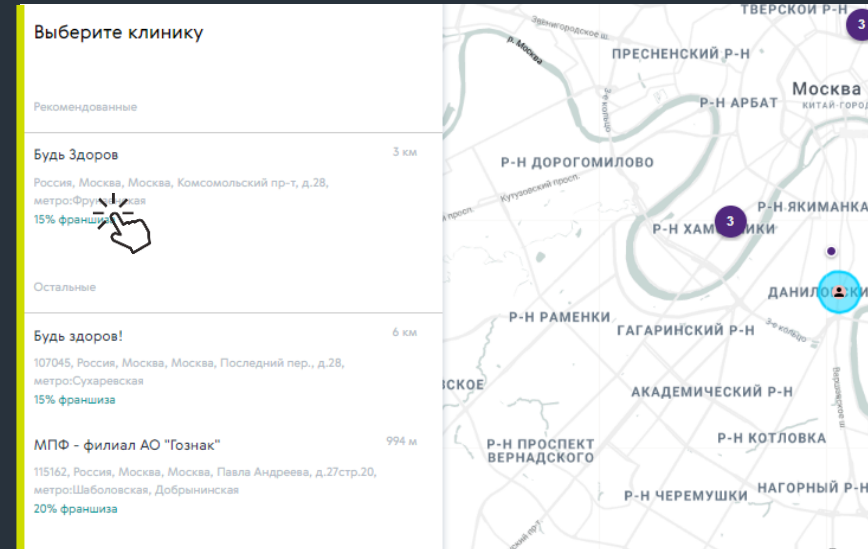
Выберите клинику

Рекомендованные

Будь Здоров
3 км
Россия, Москва, Москва, Комсомольский пр-т, д.28, метро:Фру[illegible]ская
15% франши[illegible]

Остальные

Будь здоров!
6 км
107045, Россия, Москва, Москва, Последний пер., д.28, метро:Сухаревская
15% франшиза

МПФ - филиал АО "Гознак"
994 м
115162, Россия, Москва, Москва, Павла Андреева, д.27стр.20, метро:Шаболовская, Добрынинская
20% франшиза

ТВЕРСКОЙ Р-Н
Звенигородское ш.
р. Москва
ПРЕСНЕНСКИЙ Р-Н
Москва
КИТАЙ-ГОРОД
Р-Н АРБАТ
3-е кольцо
Р-Н ДОРОГОМИЛОВО
Кутузовский просп.
Р-Н ЯКИМАНКА
Р-Н ХАМ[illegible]ИКИ
3
3
ДАНИЛО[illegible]
Р-Н РАМЕНКИ
ГАГАРИНСКИЙ Р-Н
3-е кольцо
ВСКОЕ
АКАДЕМИЧЕСКИЙ Р-Н
Р-Н ПРОСПЕКТ ВЕРНАДСКОГО
Р-Н КОТЛОВКА
Р-Н ЧЕРЕМУШКИ
НАГОРНЫЙ Р-Н